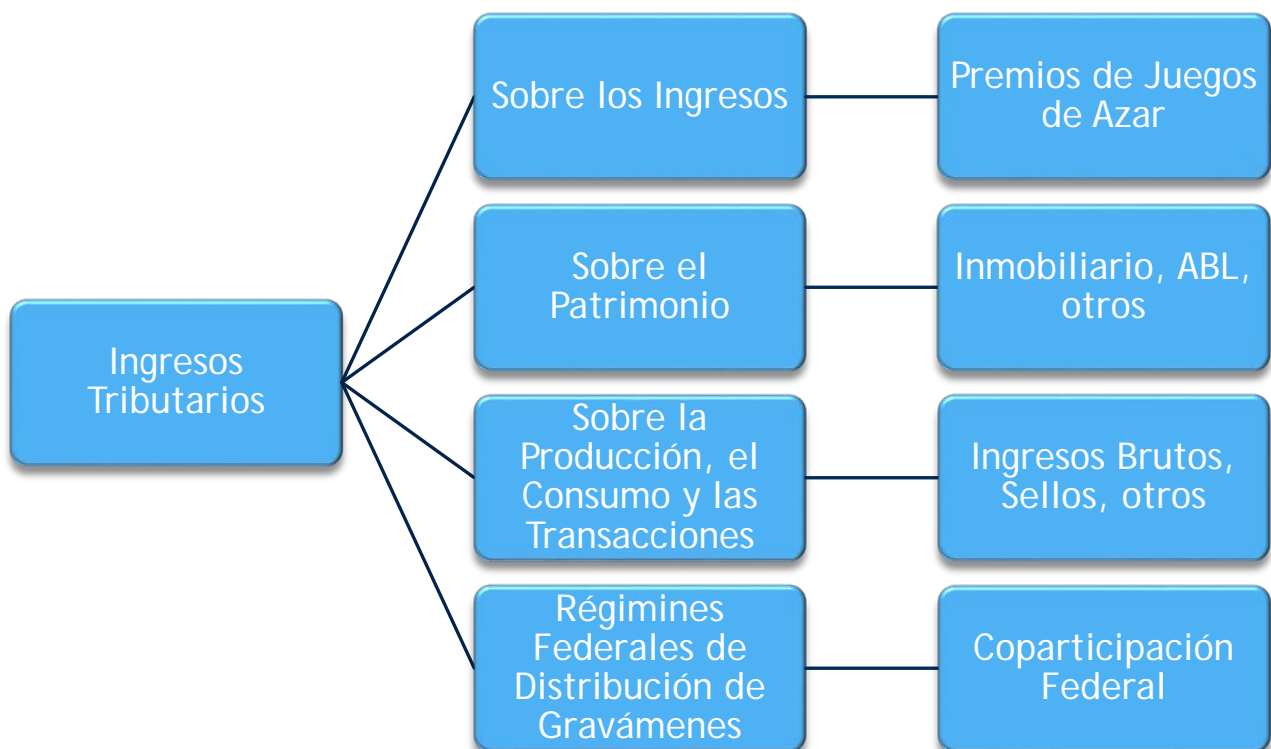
Ingresos Tributarios

Sobre los Ingresos

Premios de Juegos de Azar

Sobre el Patrimonio

Inmobiliario, ABL, otros

Sobre la Producción, el Consumo y las Transacciones

Ingresos Brutos, Sellos, otros

Régimines Federales de Distribución de Gravámenes

Coparticipación Federal